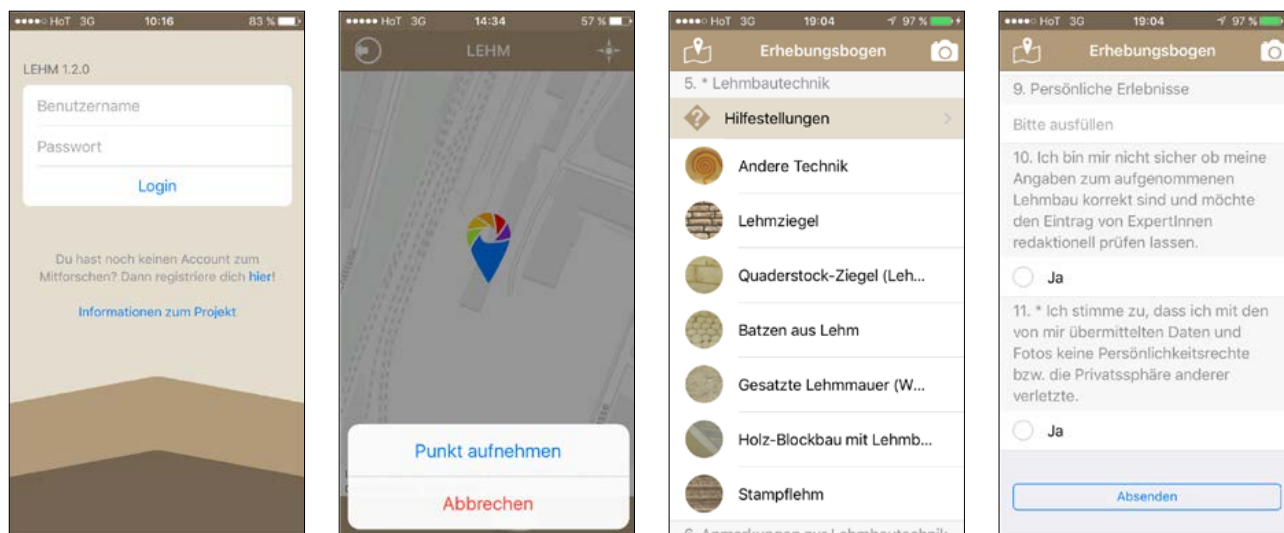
HoT 3G 10:16 83 %

LEHM 1.2.0

Benutzername

Passwort

Login

Du hast noch keinen Account zum Mitforschen? Dann registriere dich hier!

Informationen zum Projekt

HoT 3G 14:34 57 %

LEHM

Punkt aufnehmen

Abbrechen

HoT 3G 19:04 97 %

Erhebungsbogen

5. * Lehmbautechnik

Hilfestellungen

Andere Technik

Lehmziegel

Quaderstock-Ziegel (Leh...

Batzen aus Lehm

Gesatzte Lehmmauer (W...

Holz-Blockbau mit Lehmb...

Stampflehm

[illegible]

HoT 3G 19:04 97 %

Erhebungsbogen

9. Persönliche Erlebnisse

Bitte ausfüllen

10. Ich bin mir nicht sicher ob meine Angaben zum aufgenommenen Lehmbau korrekt sind und möchte den Eintrag von ExpertInnen redaktionell prüfen lassen.

Ja

11. * Ich stimme zu, dass ich mit den von mir übermittelten Daten und Fotos keine Persönlichkeitsrechte bzw. die Privatssphäre anderer verletzte.

Ja

Absenden